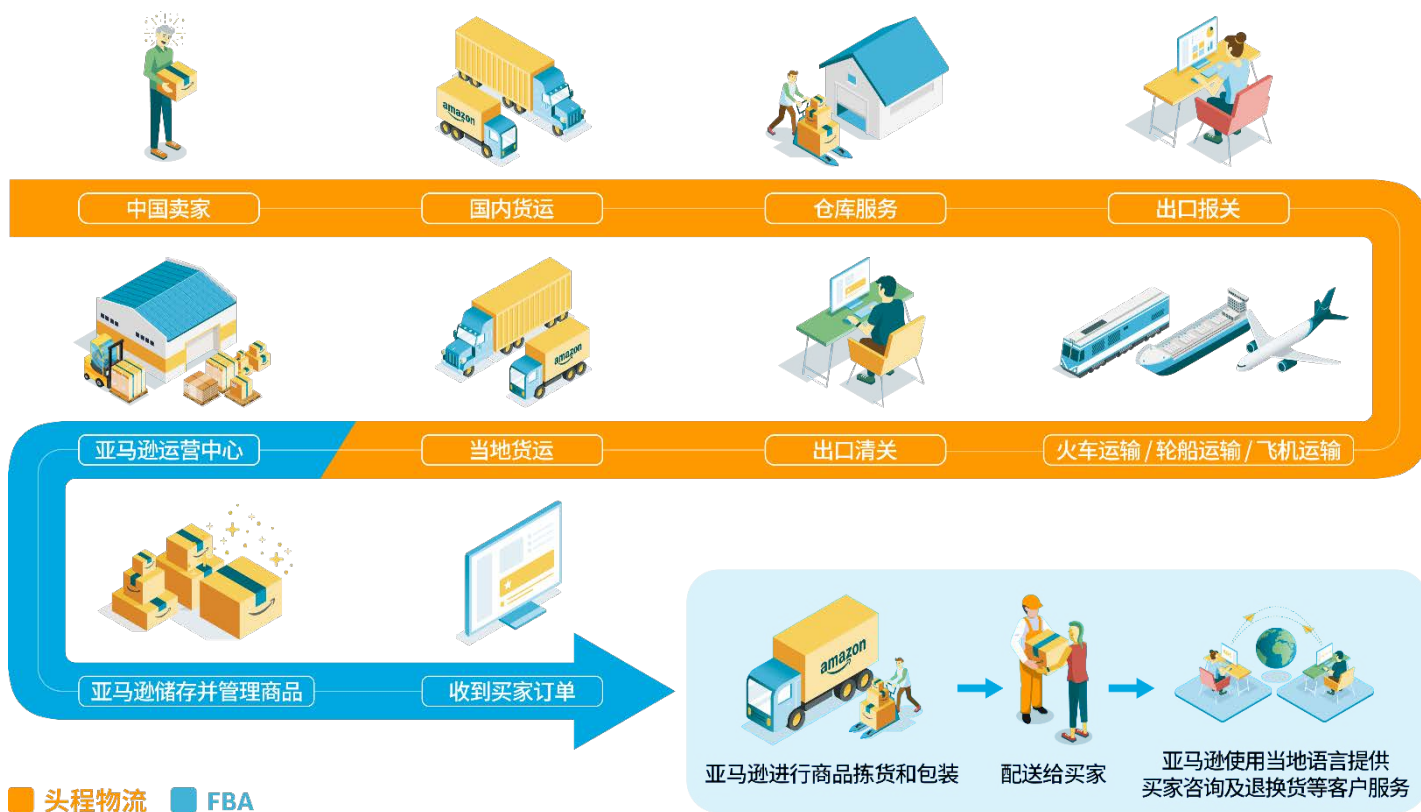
中国卖家

国内货运

仓库服务

出口报关

亚马逊运营中心

当地货运

出口清关

火车运输 / 轮船运输 / 飞机运输

亚马逊储存并管理商品

收到买家订单

亚马逊进行商品拣货和包装

配送给买家

亚马逊使用当地语言提供买家咨询及退换货等客户服务

头程物流 FBA